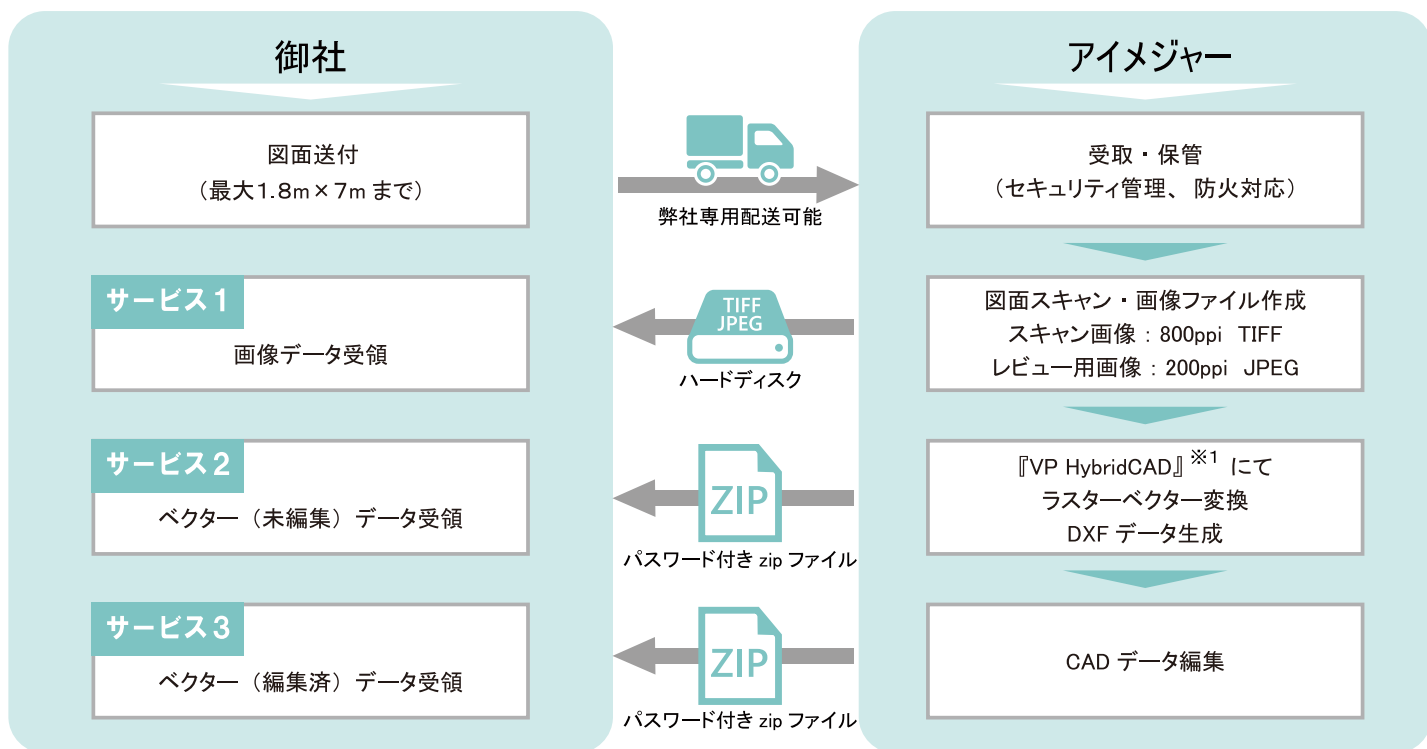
御社

図面送付
（最大1.8m × 7m まで）

サービス 1
画像データ受領

サービス 2
ベクター（未編集）データ受領

サービス 3
ベクター（編集済）データ受領

弊社専用配送可能

TIFF
JPEG
ハードディスク

ZIP
パスワード付き zip ファイル

ZIP
パスワード付き zip ファイル

アイメジャー

受取・保管
（セキュリティ管理、防火対応）

図面スキャン・画像ファイル作成
スキャン画像：800ppi TIFF
レビュー用画像：200ppi JPEG

『VP HybridCAD』$^{※1}$ にて
ラスターベクター変換
DXF データ生成

CAD データ編集